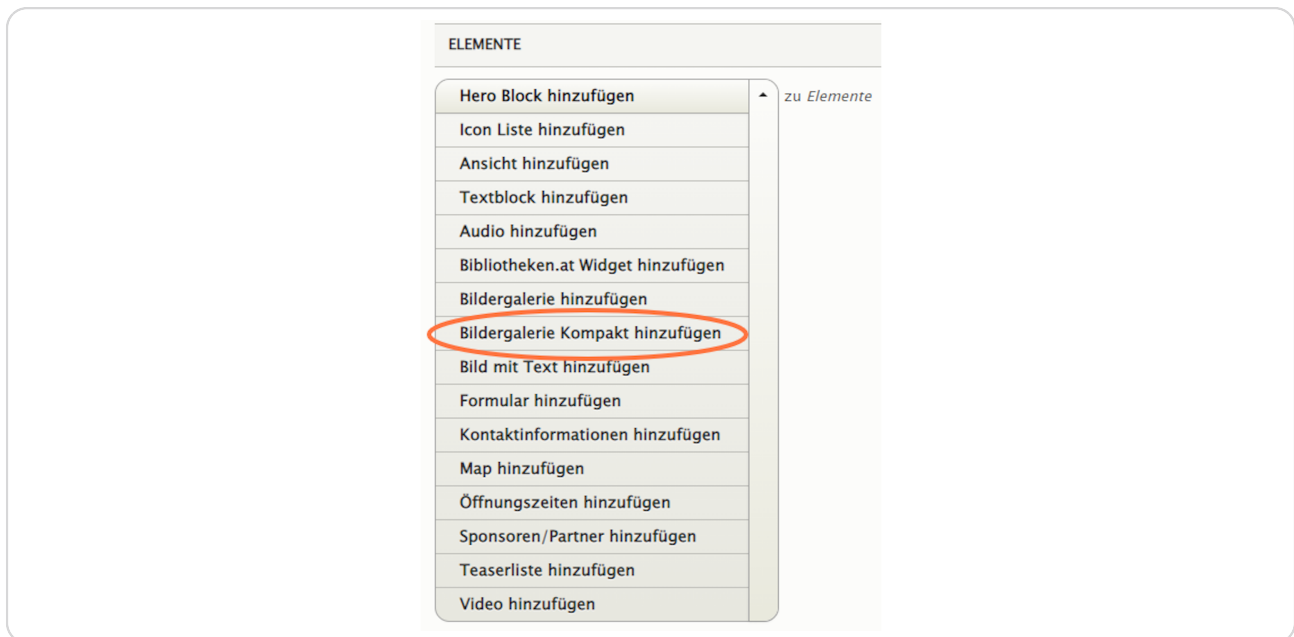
ELEMENTE

Hero Block hinzufügen

zu *Elemente*

Icon Liste hinzufügen

Ansicht hinzufügen

Textblock hinzufügen

Audio hinzufügen

Bibliotheken.at Widget hinzufügen

Bildergalerie hinzufügen

Bildergalerie Kompakt hinzufügen

Bild mit Text hinzufügen

Formular hinzufügen

Kontaktinformationen hinzufügen

Map hinzufügen

Öffnungszeiten hinzufügen

Sponsoren/Partner hinzufügen

Teaserliste hinzufügen

Video hinzufügen